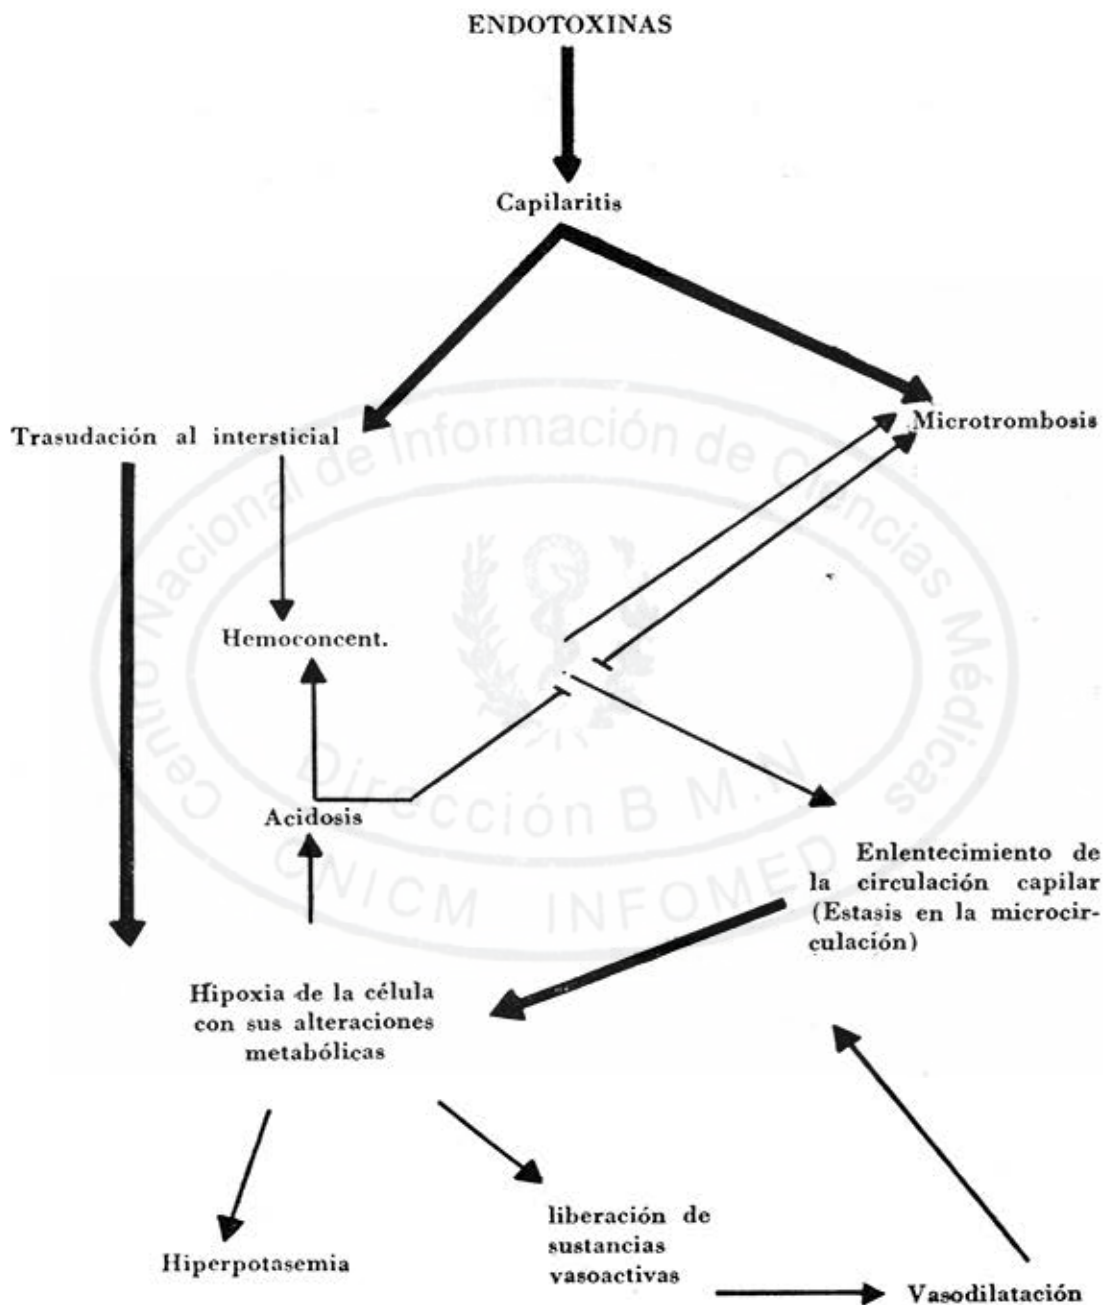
ENDOTOXINAS

Capilaritis

Trasudación al intersticial

Microtrombosis

Hemoconcent.

Acidosis

Enlentecimiento de la circulación capilar (Estasis en la microcirculación)

Hipoxia de la célula con sus alteraciones metabólicas

Hiperpotasemia

liberación de sustancias vasoactivas

Vasodilatación

Centro Nacional de Información de Ciencias Médicas
Dirección B M N
CNICM INFOMED